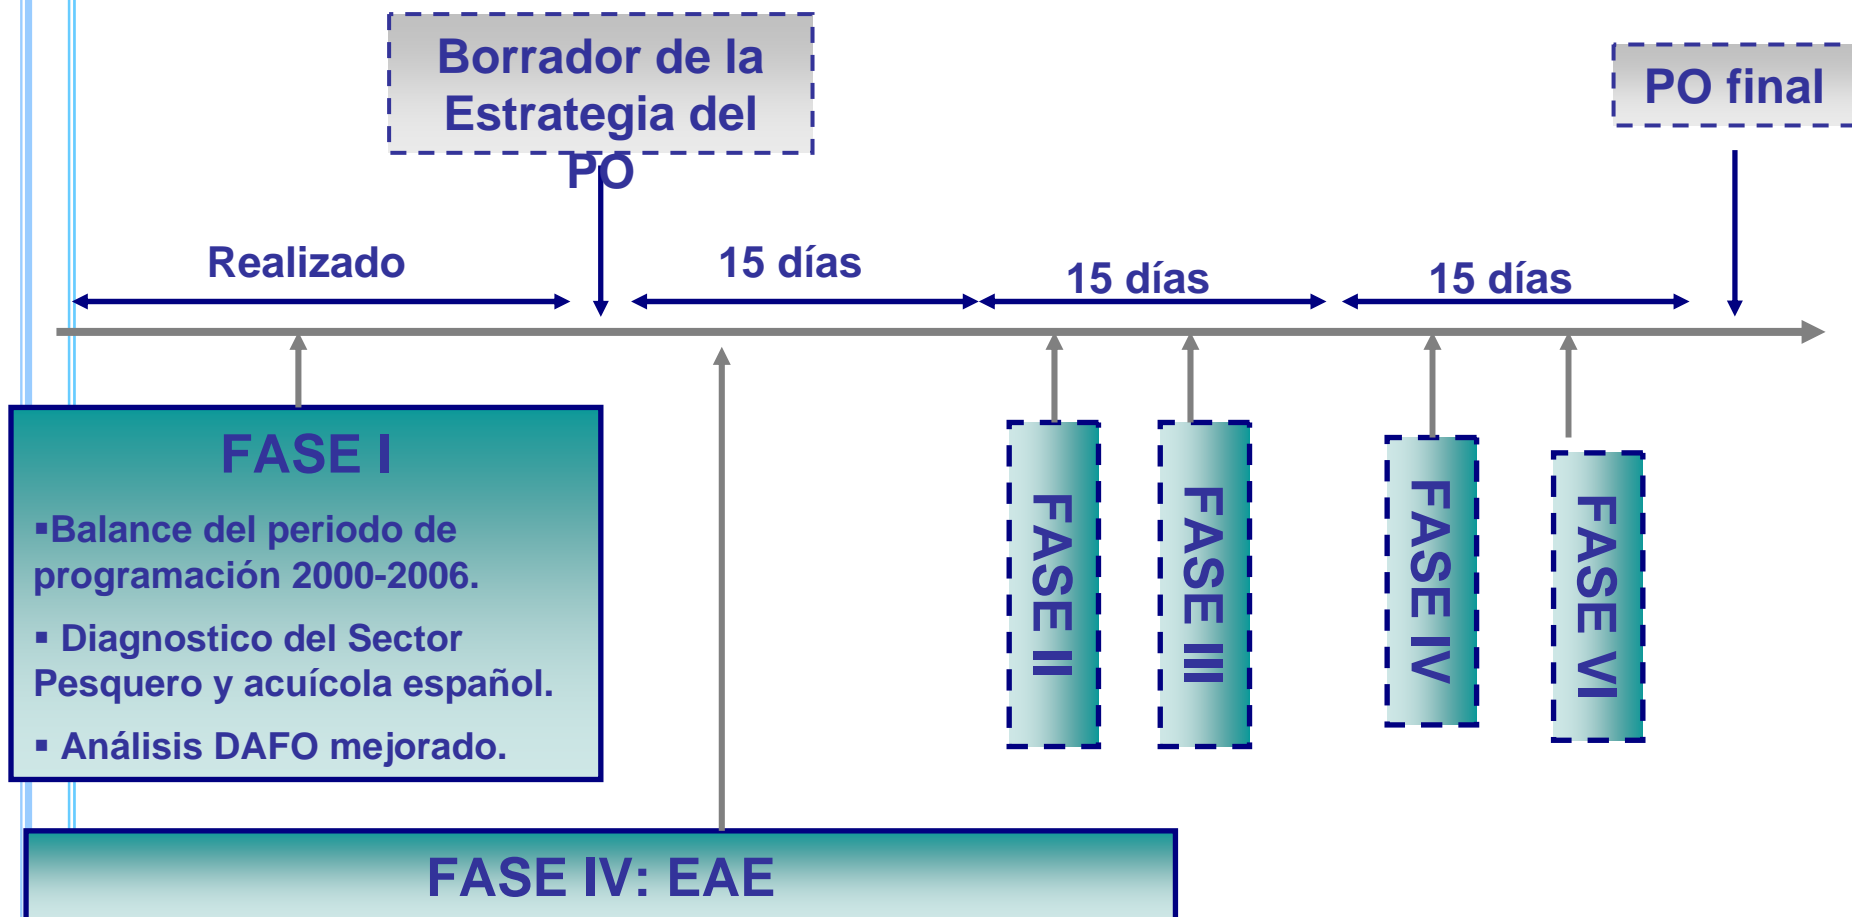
Borrador de la Estrategia del PO

PO final

Realizado

15 días

15 días

15 días

FASE I

▪Balance del periodo de programación 2000-2006.

▪ Diagnostico del Sector Pesquero y acuícola español.

▪ Análisis DAFO mejorado.

FASE II

FASE III

FASE IV

FASE VI

FASE IV: EAE